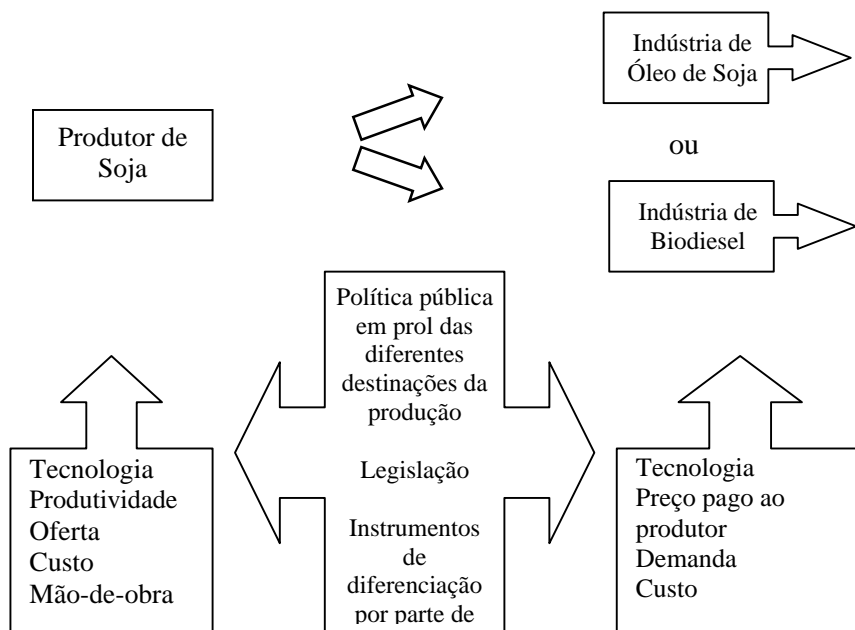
Indústria de Óleo de Soja

Produtor de Soja

ou

Indústria de Biodiesel

Política pública em prol das diferentes destinações da produção

Legislação

Instrumentos de diferenciação por parte de

Tecnologia
Produtividade
Oferta
Custo
Mão-de-obra

Tecnologia
Preço pago ao produtor
Demanda
Custo